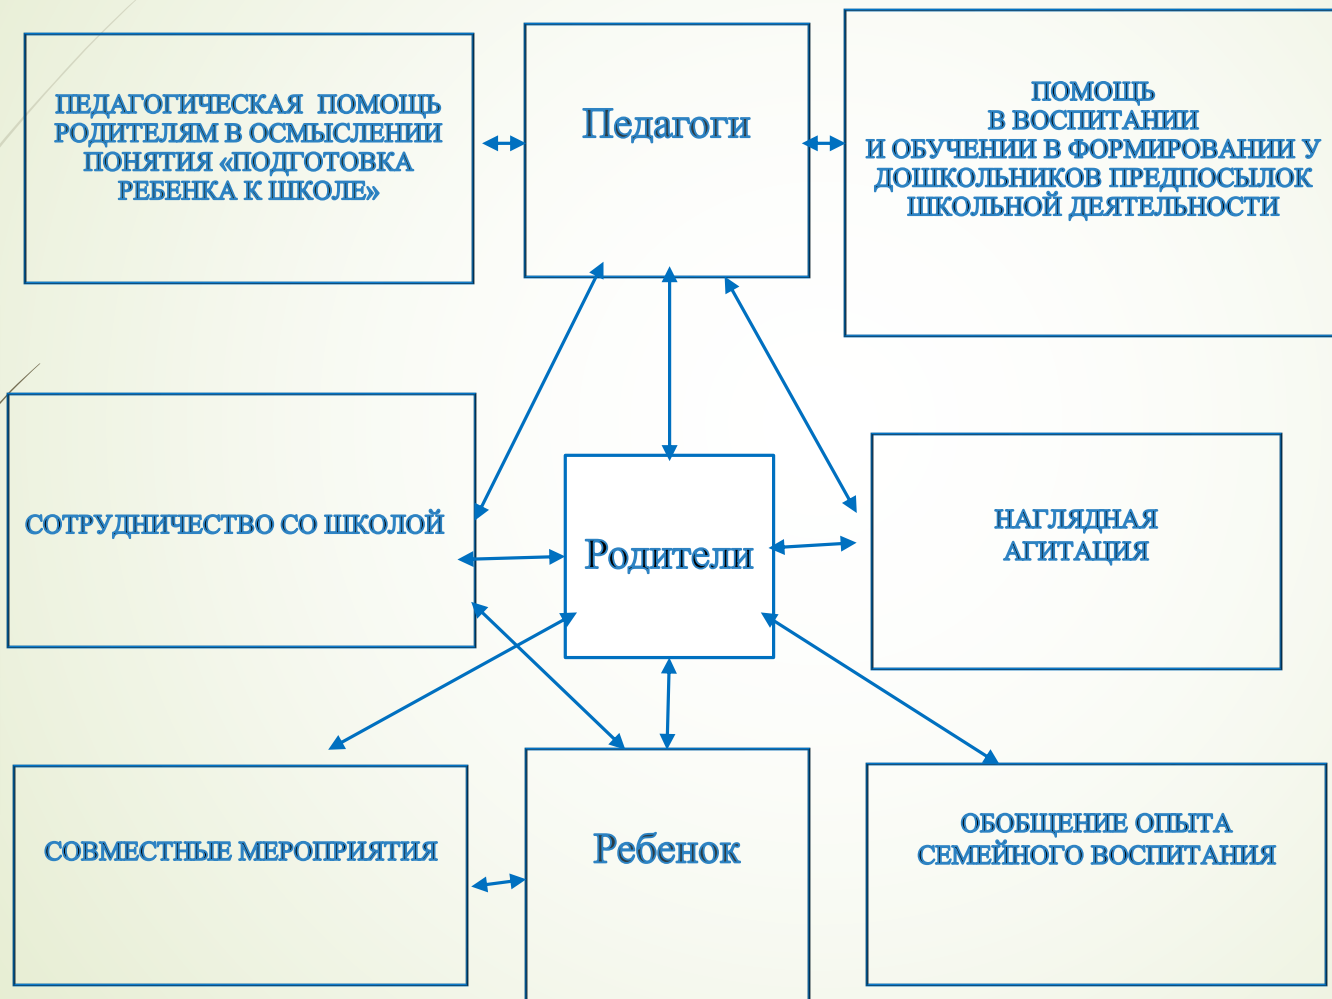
ПЕДАГОГИЧЕСКАЯ ПОМОЩЬ РОДИТЕЛЯМ В ОСМЫСЛЕНИИ ПОНЯТИЯ «ПОДГОТОВКА РЕБЕНКА К ШКОЛЕ»

Педагоги

ПОМОЩЬ В ВОСПИТАНИИ И ОБУЧЕНИИ В ФОРМИРОВАНИИ У ДОШКОЛЬНИКОВ ПРЕДПОСЫЛОК ШКОЛЬНОЙ ДЕЯТЕЛЬНОСТИ

СОТРУДНИЧЕСТВО СО ШКОЛОЙ

Родители

НАГЛЯДНАЯ АГИТАЦИЯ

СОВМЕСТНЫЕ МЕРОПРИЯТИЯ

Ребенок

ОБОБЩЕНИЕ ОПЫТА СЕМЕЙНОГО ВОСПИТАНИЯ